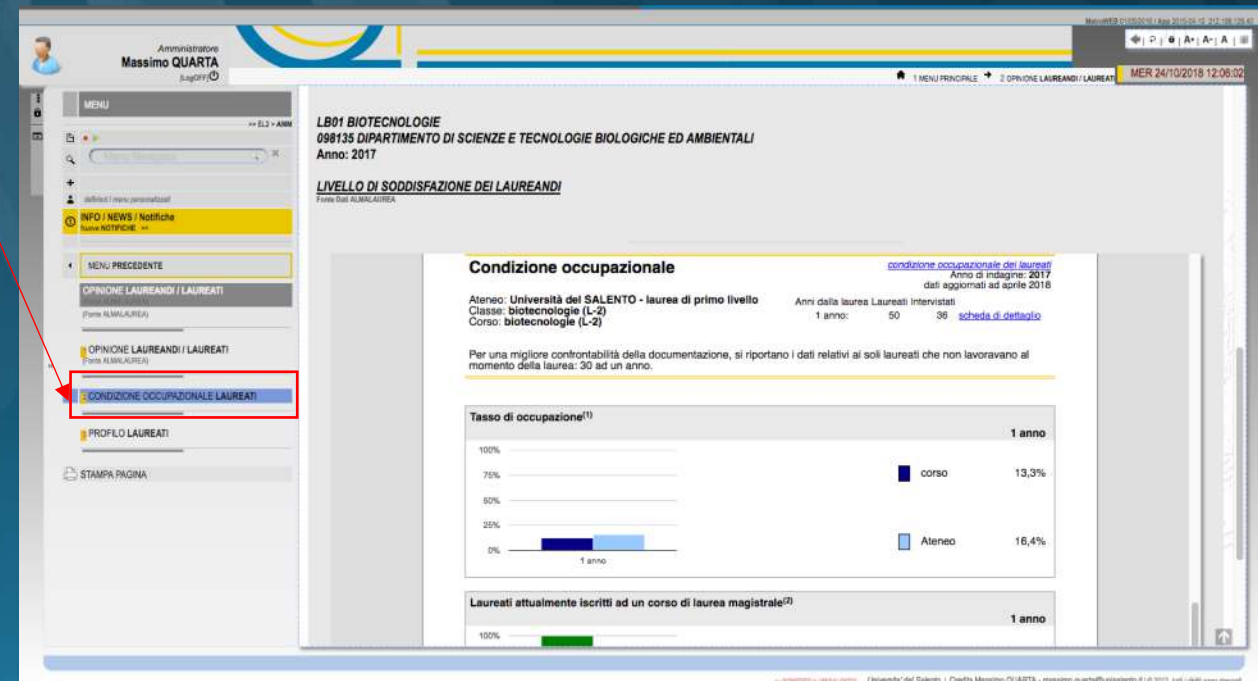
Amministratore
Massimo QUARTA
[LogOFF]

MER 24/10/2018 12:06:02

1 MENU PRINCIPALE → 2 OPINIONE LAUREANDI / LAUREATI

MENU
>> EL3 > ANM

definisci i menu personalizzati

INFO / NEWS / Notifiche
Nuove NOTIFICHE >>

MENU PRECEDENTE

OPINIONE LAUREANDI / LAUREATI
(Fonte ALMALAUREA)

OPINIONE LAUREANDI / LAUREATI
(Fonte ALMALAUREA)

CONDIZIONE OCCUPAZIONALE LAUREATI

PROFILO LAUREATI

STAMPA PAGINA

LB01 BIOTECNOLOGIE
098135 DIPARTIMENTO DI SCIENZE E TECNOLOGIE BIOLOGICHE ED AMBIENTALI
Anno: 2017

LIVELLO DI SODDISFAZIONE DEI LAUREANDI
Fonte Dati ALMALAUREA

Condizione occupazionale
condizione occupazionale dei laureati
Anno di indagine: 2017
dati aggiornati ad aprile 2018

Ateneo: Università del SALENTO - laurea di primo livello
Classe: biotecnologie (L-2)
Corso: biotecnologie (L-2)

Anni dalla laurea Laureati Intervistati
1 anno: 50 36 scheda di dettaglio

Per una migliore confrontabilità della documentazione, si riportano i dati relativi ai soli laureati che non lavoravano al momento della laurea: 30 ad un anno.

Tasso di occupazione$^{(1)}$
1 anno
100%
75%
50%
25%
0%
1 anno
corso 13,3%
Ateneo 16,4%

Laureati attualmente iscritti ad un corso di laurea magistrale$^{(2)}$
1 anno
100%